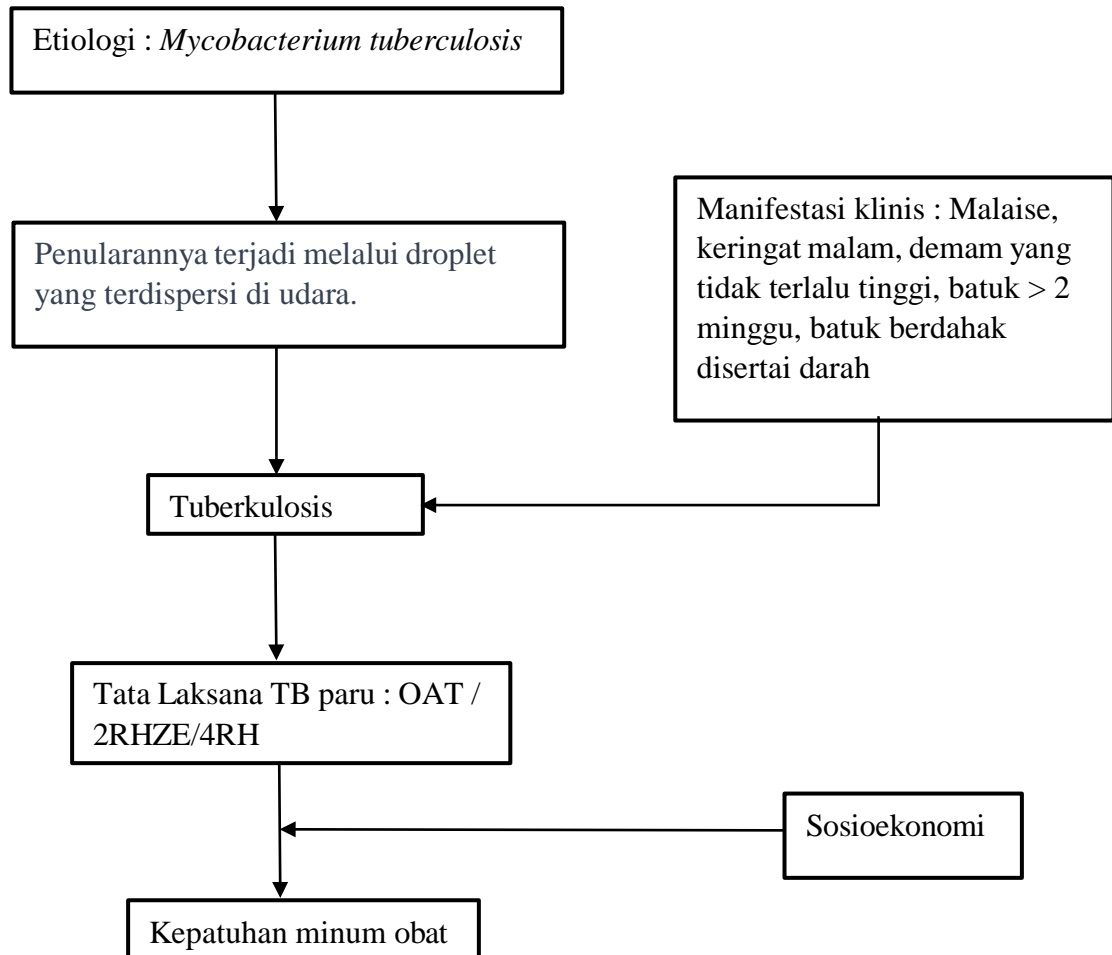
Etiologi : *Mycobacterium tuberculosis*

Penularannya terjadi melalui droplet yang terdispersi di udara.

Manifestasi klinis : Malaise, keringat malam, demam yang tidak terlalu tinggi, batuk > 2 minggu, batuk berdahak disertai darah

Tuberkulosis

Tata Laksana TB paru : OAT / 2RHZE/4RH

Sosioekonomi

Kepatuhan minum obat